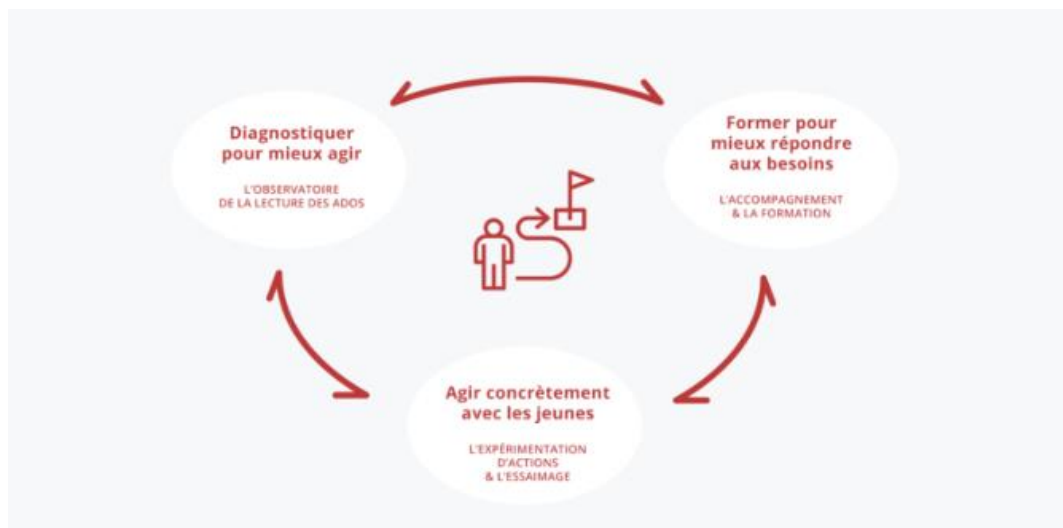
Diagnostiquer pour mieux agir

L'OBSERVATOIRE DE LA LECTURE DES ADOS

Former pour mieux répondre aux besoins

L'ACCOMPAGNEMENT & LA FORMATION

Agir concrètement avec les jeunes

L'EXPÉRIMENTATION D'ACTIONS & L'ESSAIMAGE